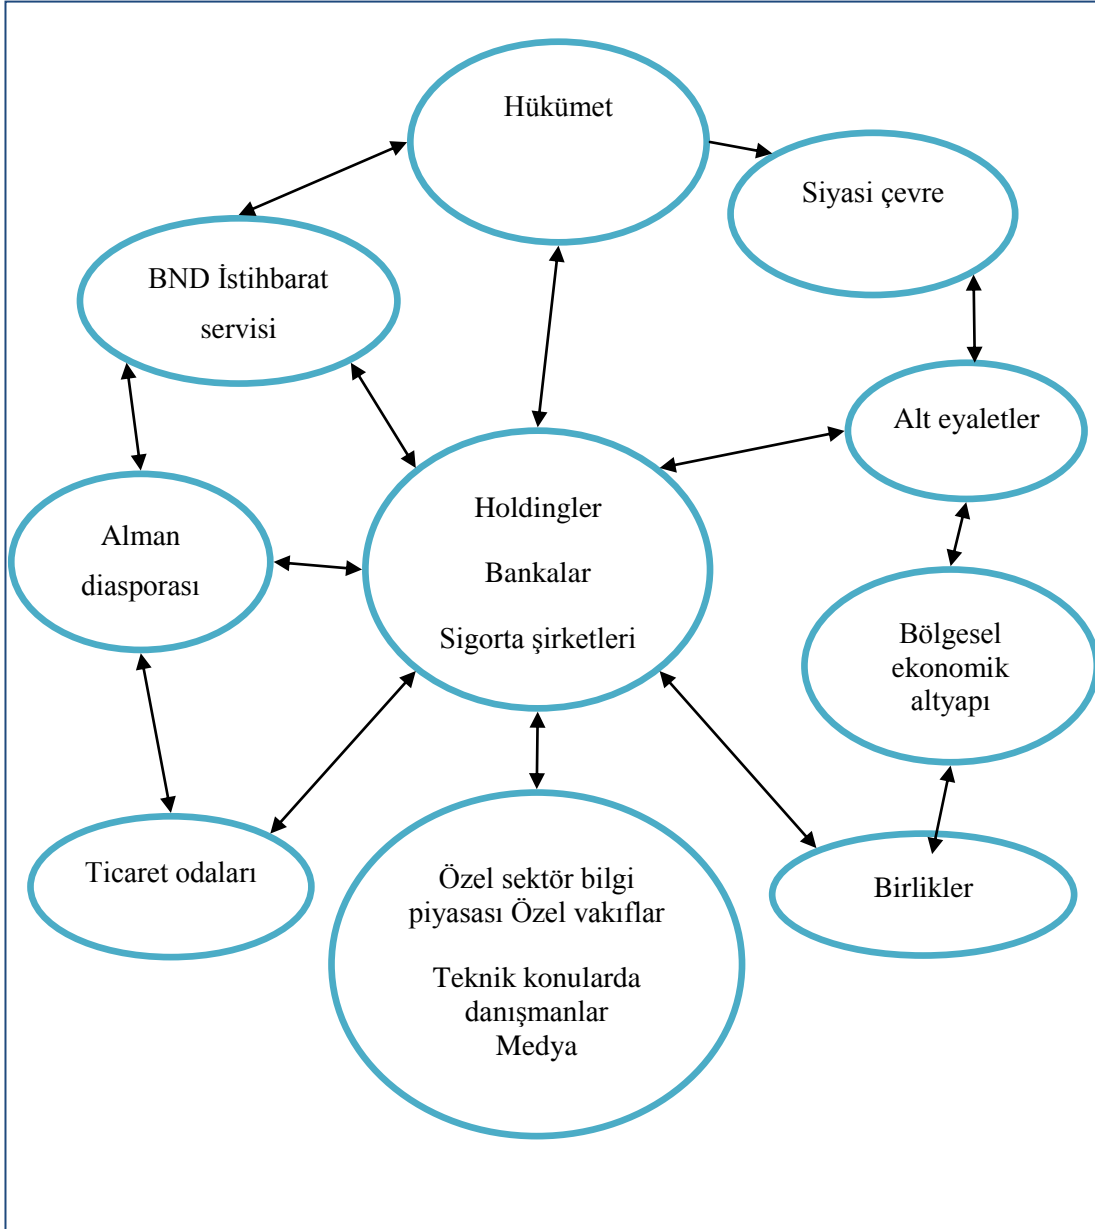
Hükümet

Siyasi çevre

BND İstihbarat servisi

Alt eyaletler

Alman diasporası

Holdingler

Bankalar

Sigorta şirketleri

Bölgesel ekonomik altyapı

Ticaret odaları

Özel sektör bilgi piyasası Özel vakıflar

Teknik konularda danışmanlar Medya

Birlikler